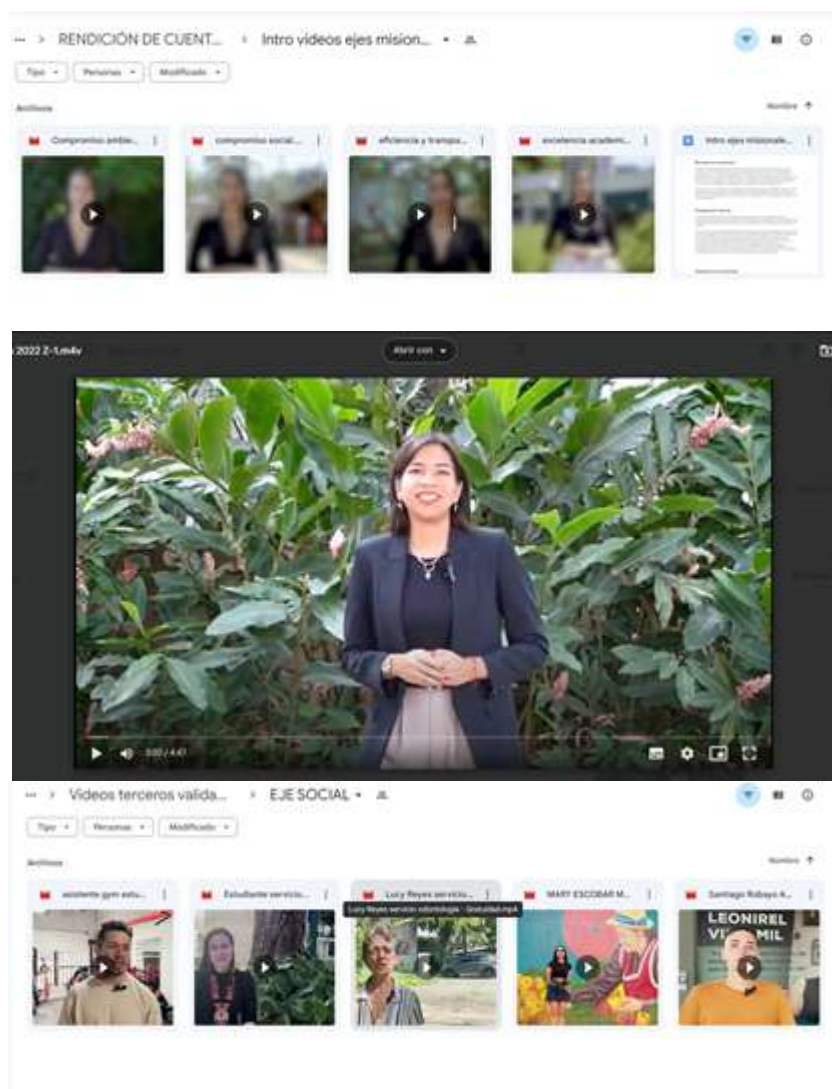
··· › RENDICIÓN DE CUENT... › Intro videos ejes mision... ▾

Tipo ▾ Personas ▾ Modificado ▾

Archivos

Nombre ↑

Compromiso ambie...

compromiso social...

eficiencia y transpa...

excelencia academ...

Intro ejes misionale...

2022 Z-1.m4v

Abrir con ▾

0:00 / 4:47

··· › Videos terceros valida... › EJE SOCIAL ▾

Tipo ▾ Personas ▾ Modificado ▾

Archivos

Nombre ↑

asistente gym estu...

Estudiante servicio...

Lucy Reyes servicio...

Lucy Reyes servicio odontologia - Gratuidad.mp4

MARY ESCOBAR M...

Santiago Robayo A...

LEONIREL VI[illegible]MIL